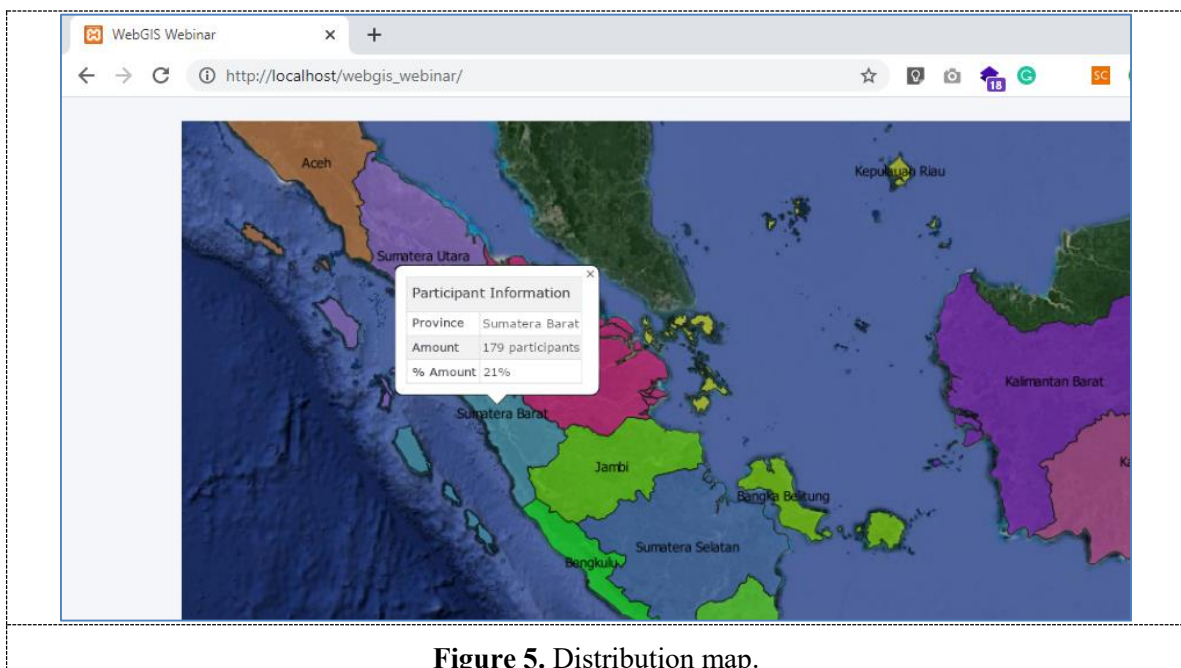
WebGIS Webinar ×

+

http://localhost/webgis_webinar/

18

SC

Aceh

Kepulauan Riau

Sumatera Utara

Participant Information

| Province | Sumatera Barat |
|---|---|
| Amount | 179 participants |
| % Amount | 21% |

Kalimantan Barat

Sumatera Barat

Jambi

Ka

Bangka Belitung

Sumatera Selatan

Bengkulu

**Figure 5.** Distribution map.